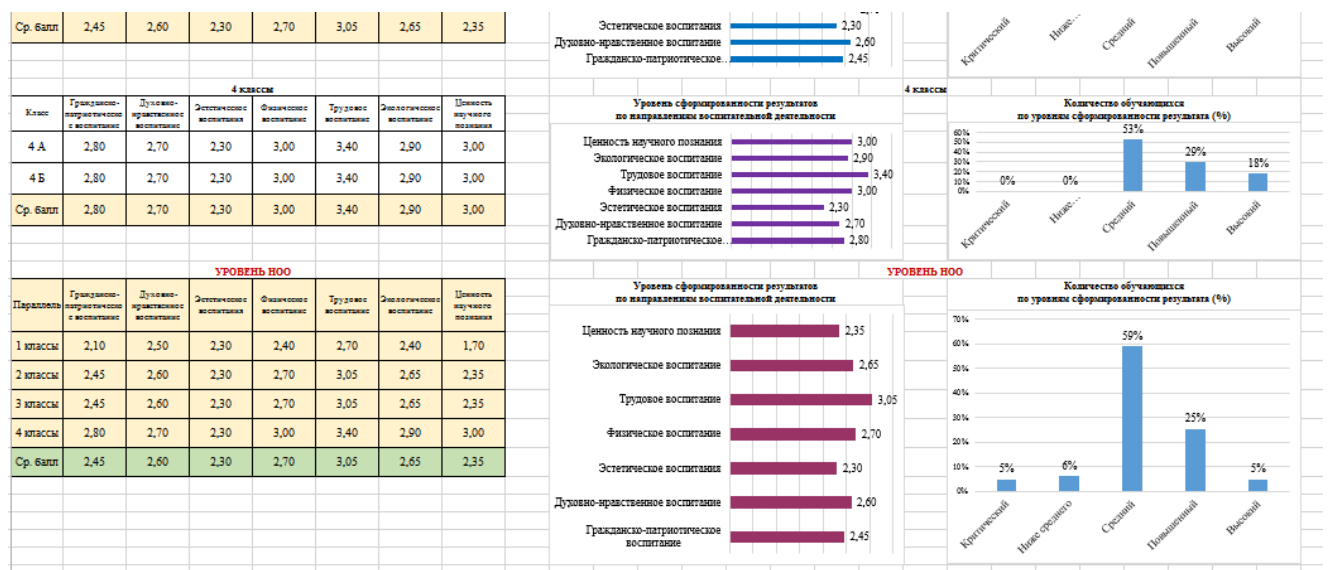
| Ср. балл | 2,45 | 2,60 | 2,30 | 2,70 | 3,05 | 2,65 | 2,35 |
|---|---|---|---|---|---|---|---|

Эстетическое воспитания 2,30
Духовно-нравственное воспитание 2,60
Гражданско-патриотическое... 2,45

Критический
Ниже...
Средний
Повышенный
Высокий

4 классы

| Класс | Гражданско-патриотическое воспитание | Духовно-нравственное воспитание | Эстетическое воспитание | Физическое воспитание | Трудовое воспитание | Экологическое воспитание | Ценность научного познания |
|---|---|---|---|---|---|---|---|
| 4 А | 2,80 | 2,70 | 2,30 | 3,00 | 3,40 | 2,90 | 3,00 |
| 4 Б | 2,80 | 2,70 | 2,30 | 3,00 | 3,40 | 2,90 | 3,00 |
| Ср. балл | 2,80 | 2,70 | 2,30 | 3,00 | 3,40 | 2,90 | 3,00 |

Уровень сформированности результатов по направлениям воспитательной деятельности

Ценность научного познания 3,00
Экологическое воспитание 2,90
Трудовое воспитание 3,40
Физическое воспитание 3,00
Эстетическое воспитания 2,30
Духовно-нравственное воспитание 2,70
Гражданско-патриотическое... 2,80

4 классы

Количество обучающихся по уровням сформированности результата (%)

60% 50% 40% 30% 20% 10% 0%
Критический 0%
Ниже... 0%
Средний 53%
Повышенный 29%
Высокий 18%

УРОВЕНЬ НОО

| Параллель | Гражданско-патриотическое воспитание | Духовно-нравственное воспитание | Эстетическое воспитание | Физическое воспитание | Трудовое воспитание | Экологическое воспитание | Ценность научного познания |
|---|---|---|---|---|---|---|---|
| 1 классы | 2,10 | 2,50 | 2,30 | 2,40 | 2,70 | 2,40 | 1,70 |
| 2 классы | 2,45 | 2,60 | 2,30 | 2,70 | 3,05 | 2,65 | 2,35 |
| 3 классы | 2,45 | 2,60 | 2,30 | 2,70 | 3,05 | 2,65 | 2,35 |
| 4 классы | 2,80 | 2,70 | 2,30 | 3,00 | 3,40 | 2,90 | 3,00 |
| Ср. балл | 2,45 | 2,60 | 2,30 | 2,70 | 3,05 | 2,65 | 2,35 |

Уровень сформированности результатов по направлениям воспитательной деятельности

Ценность научного познания 2,35
Экологическое воспитание 2,65
Трудовое воспитание 3,05
Физическое воспитание 2,70
Эстетическое воспитания 2,30
Духовно-нравственное воспитание 2,60
Гражданско-патриотическое воспитание 2,45

УРОВЕНЬ НОО

Количество обучающихся по уровням сформированности результата (%)

70% 60% 50% 40% 30% 20% 10% 0%
Критический 5%
Ниже среднего 6%
Средний 59%
Повышенный 25%
Высокий 5%